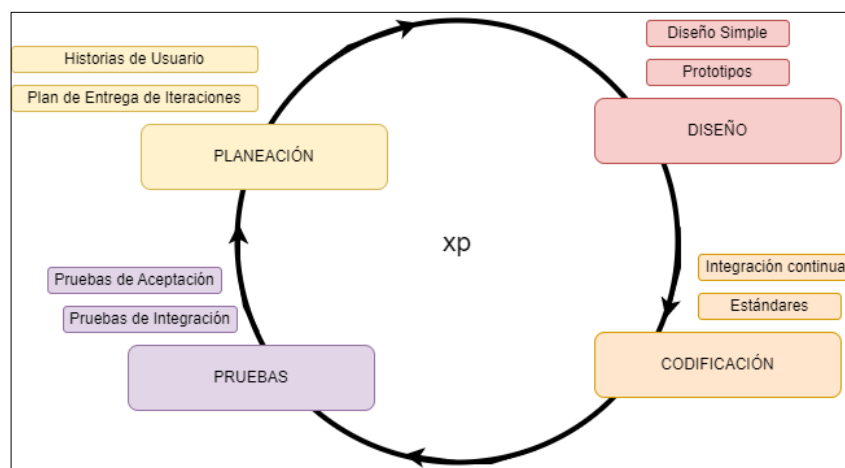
Historias de Usuario

Plan de Entrega de Iteraciones

PLANEACIÓN

Diseño Simple

Prototipos

DISEÑO

xp

Integración continua

Estándares

CODIFICACIÓN

Pruebas de Aceptación

Pruebas de Integración

PRUEBAS